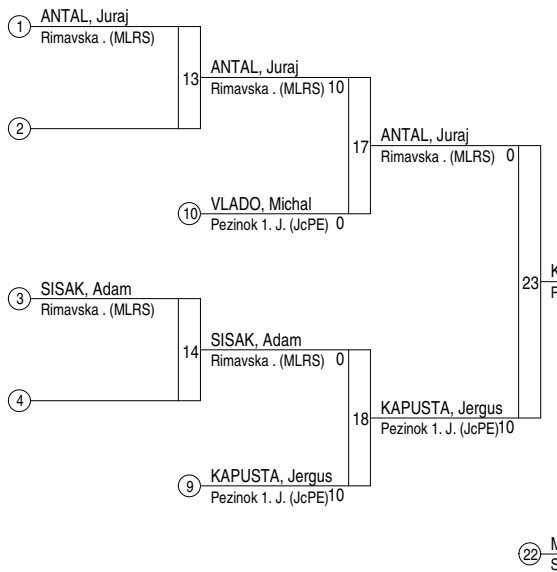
1 ANTAL, Juraj
Rimavska . (MLRS)

13

2

ANTAL, Juraj
Rimavska . (MLRS) 10

17

10 VLADO, Michal
Pezinok 1. J. (JcPE) 0

ANTAL, Juraj
Rimavska . (MLRS) 0

23

K
P

3 SISAK, Adam
Rimavska . (MLRS)

14

4

SISAK, Adam
Rimavska . (MLRS) 0

18

9 KAPUSTA, Jergus
Pezinok 1. J. (JcPE) 10

KAPUSTA, Jergus
Pezinok 1. J. (JcPE) 10

22 M
S